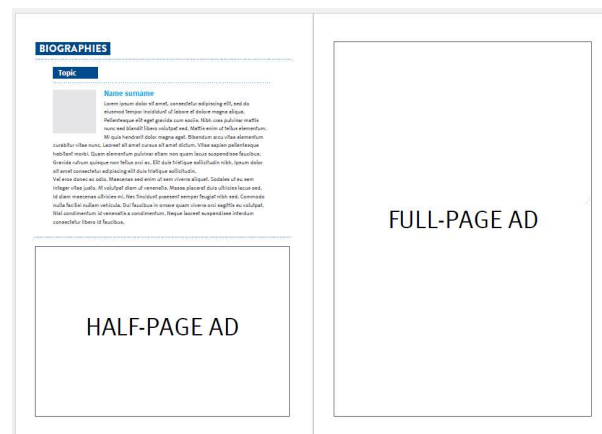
BIOGRAPHIES

Topic

Name surname

Lorem ipsum dolor sit amet, consectetur adipiscing elit, sed do eiusmod tempor incididunt ut labore et dolore magna aliqua. Pellentesque elit eget gravida cum sociis. Nibh cras pulvinar mattis nunc sed blandit libero volutpat sed. Mattis enim ut tellus elementum. Mi quis hendrerit dolor magna eget. Bibendum arcu vitae elementum curabitur vitae nunc. Laoreet sit amet cursus sit amet dictum. Vitae sapien pellentesque habitant morbi. Quam elementum pulvinar etiam non quam lacus suspendisse faucibus. Gravida rutrum quisque non tellus orci ac. Elit duis tristique sollicitudin nibh. Ipsum dolor sit amet consectetur adipiscing elit duis tristique sollicitudin.
Vel eros donec ac odio. Maecenas sed enim ut sem viverra aliquet. Sodales ut eu sem integer vitae justo. At volutpat diam ut venenatis. Massa placerat duis ultricies lacus sed. Id diam maecenas ultricies mi. Nec tincidunt praesent semper feugiat nibh sed. Commodo nulla facilisi nullam vehicula. Dui faucibus in ornare quam viverra orci sagittis eu volutpat. Nisl condimentum id venenatis a condimentum. Neque laoreet suspendisse interdum consectetur libero id faucibus.

HALF-PAGE AD

FULL-PAGE AD